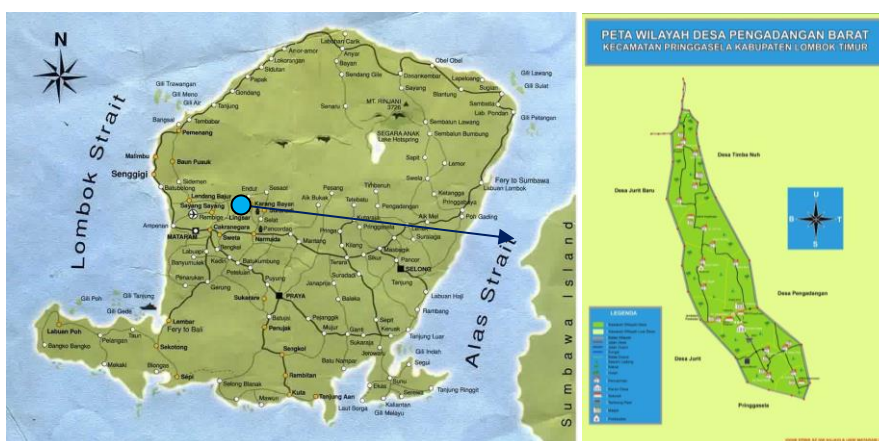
N

Lombok Strait

Alas Strait

Sumbawa Island

Labuhan Carik
Amor-amor
Anyar
Lokoranjan
Bayan
Sidutan
Sandang Gili
Obel Obel
Gili Lawang
Gili Sulat
Papak
Dasan Bayan
Sugian
Gondang
Senaru
Belanting
Gili Trawangan
Gili Meno
Gili Air
Tanjung
Bangsal
Tembaber
Pemenang
Sambelia
Lab. Pandan
Gili Petangan
MT. RINJANI 3726
SEGARA ANAK Lake
Sembalun Lawang
Sembalun Bumbung
Malimbu
Baun Puauk
Senggigi
Sapit
Lemor
Fery to Sumbawa
Labuhan Lombok
Batulayar
Sidemen
Lendang Bajur
Sayang Sayang
Endut
Sesaot
Ampenan
Rembiga
Lingsar
Karang Bayan
MATARAM
Cakranegara
Sweta
Narmada
Suranadi
Pancordao
Aik Bukak
Pesang
Tetebatu
Pengadangan
Pringgasela
Kotaraja
Aik Mel
Pringgabaya
Pohgading
Sakra
Masbagik
Suralaga
Selong
Kediri
Gerung
Batukumbung
Pusung
Janapria
Sukarara
PRAYA
Gili Gede
Gili Tanjung
Lembar
Fery to Bali
Labuan Poh
Sekotong
Sepi
Penujak
Sengkol
Kuta
Tanjung Aan
Labuan Haji
Rambang
Tanjung Luar
Gili Indah
Jerowaru
Tanjung Ringgit
Keruak
Ekas
Mawun
Selong Blanak
Bangko Bangko
Mekaki
Blongas
Pengkol
Sengkol
Batu Nampar
Kaliantan
Laut Borga
Gili Melayu

PETA WILAYAH DESA PENGADANGAN BARAT
KECAMATAN PRINGGASELA KABUPATEN LOMBOK TIMUR

Desa Timba Nuh
Desa Jurit Baru
Desa Pengadangan
Desa Jurit
Pringgasela
U
B
T
S
LEGENDA
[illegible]